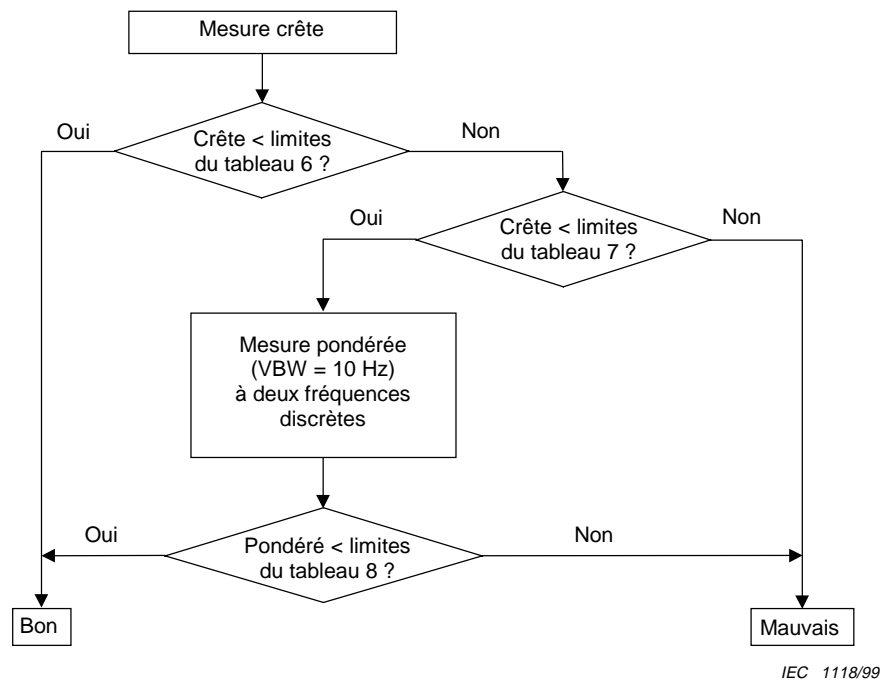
Mesure crête

Oui

Crête < limites du tableau 6 ?

Non

Oui

Crête < limites du tableau 7 ?

Non

Mesure pondérée (VBW = 10 Hz) à deux fréquences discrètes

Oui

Pondéré < limites du tableau 8 ?

Non

Bon

Mauvais

IEC 1118/99